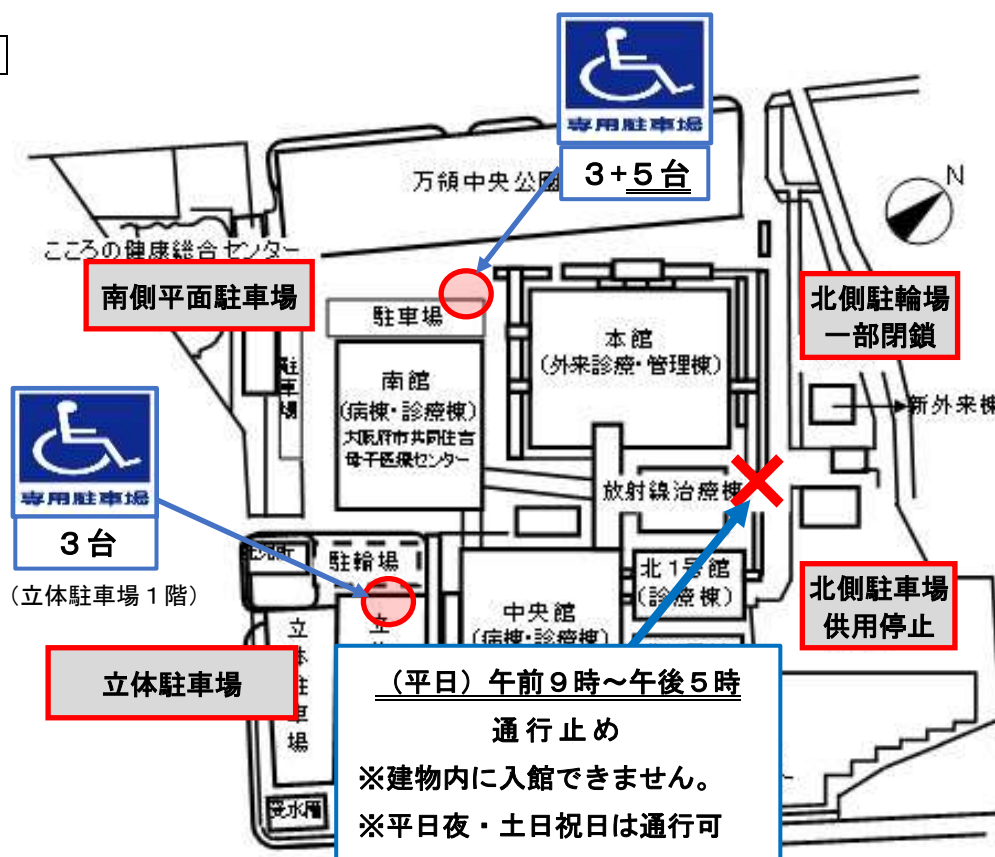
専用駐車場

3+5台

万領中央公園

N

こころの健康総合センター

南側平面駐車場

駐車場

本館
(外来診療・管理棟)

北側駐輪場
一部閉鎖

新外来棟

南館
(病棟・診療棟)
大阪府市共同住吉
母子医療センター

駐車場

専用駐車場

3台

(立体駐車場1階)

放射線治療棟

駐輪場

北1号館
(診療棟)

北側駐車場
供用停止

中央館
(病棟・診療棟)

立体駐車場

立体駐車場

立

受水槽

(平日) 午前9時~午後5時
通行止め
※建物内に入館できません。
※平日夜・土日祝日は通行可